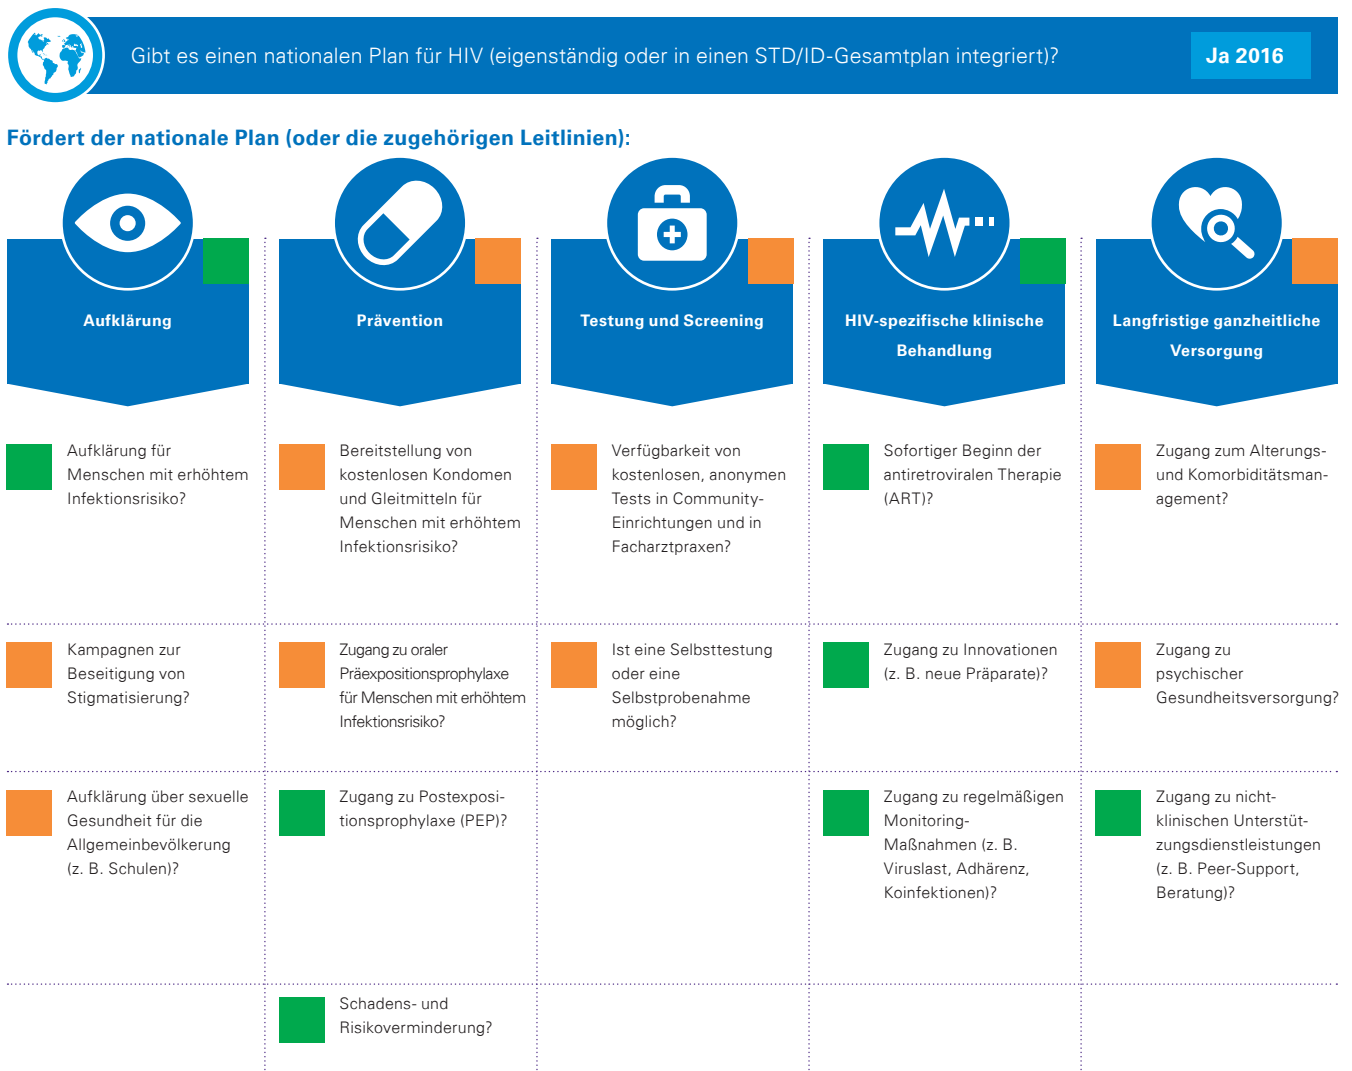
Gibt es einen nationalen Plan für HIV (eigenständig oder in einen STD/ID-Gesamtplan integriert)?

Ja 2016

Fördert der nationale Plan (oder die zugehörigen Leitlinien):

Aufklärung

Aufklärung für Menschen mit erhöhtem Infektionsrisiko?

Kampagnen zur Beseitigung von Stigmatisierung?

Aufklärung über sexuelle Gesundheit für die Allgemeinbevölkerung (z. B. Schulen)?

Prävention

Bereitstellung von kostenlosen Kondomen und Gleitmitteln für Menschen mit erhöhtem Infektionsrisiko?

Zugang zu oraler Präexpositionsprophylaxe für Menschen mit erhöhtem Infektionsrisiko?

Zugang zu Postexpositionsprophylaxe (PEP)?

Schadens- und Risikoverminderung?

Testung und Screening

Verfügbarkeit von kostenlosen, anonymen Tests in Community-Einrichtungen und in Facharztpraxen?

Ist eine Selbsttestung oder eine Selbstprobenahme möglich?

HIV-spezifische klinische Behandlung

Sofortiger Beginn der antiretroviralen Therapie (ART)?

Zugang zu Innovationen (z. B. neue Präparate)?

Zugang zu regelmäßigen Monitoring-Maßnahmen (z. B. Viruslast, Adhärenz, Koinfektionen)?

Langfristige ganzheitliche Versorgung

Zugang zum Alterungs- und Komorbiditätsmanagement?

Zugang zu psychischer Gesundheitsversorgung?

Zugang zu nicht-klinischen Unterstützungsdienstleistungen (z. B. Peer-Support, Beratung)?